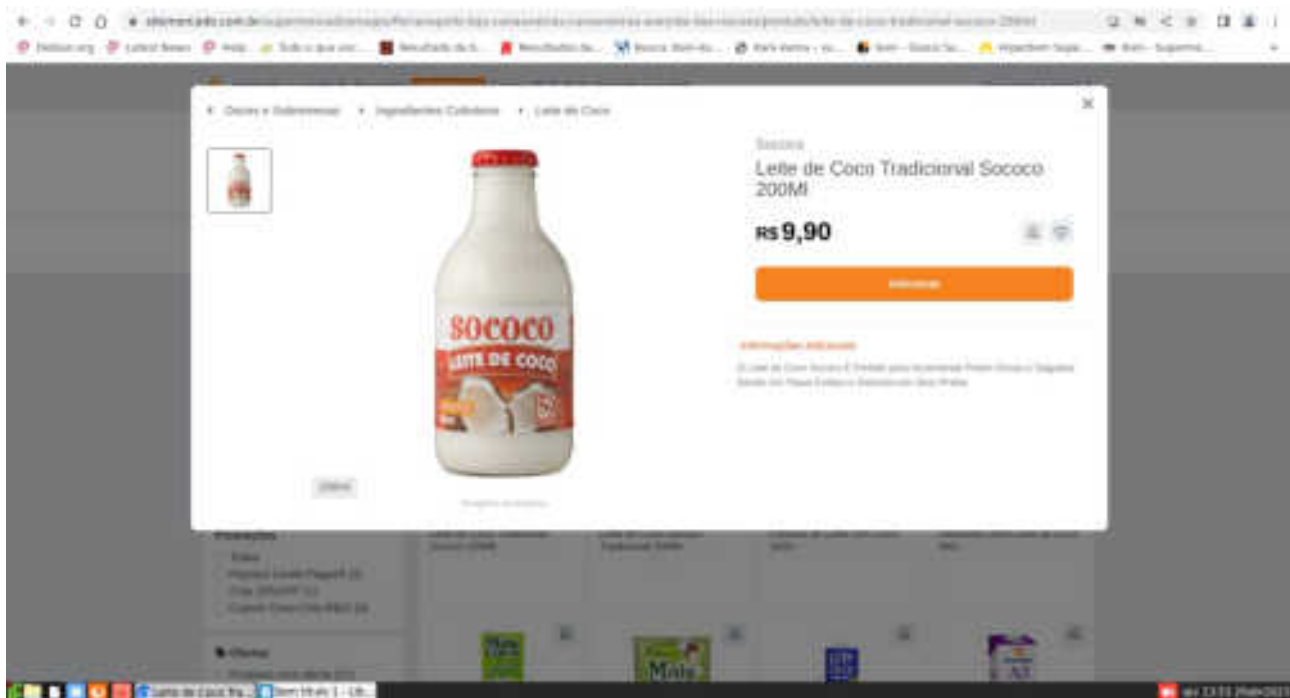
Doces e Sobremesas • Ingredientes Culinários • Leite de Coco

×

Sococo

Leite de Coco Tradicional Sococo 200Ml

R$ 9,90

Adicionar

Informações Adicionais

SOCOCO

LEITE DE COCO

Promoções

Ofertas

Mais

Leite de Coco Tra...

Bom Mais 1 - Lib...